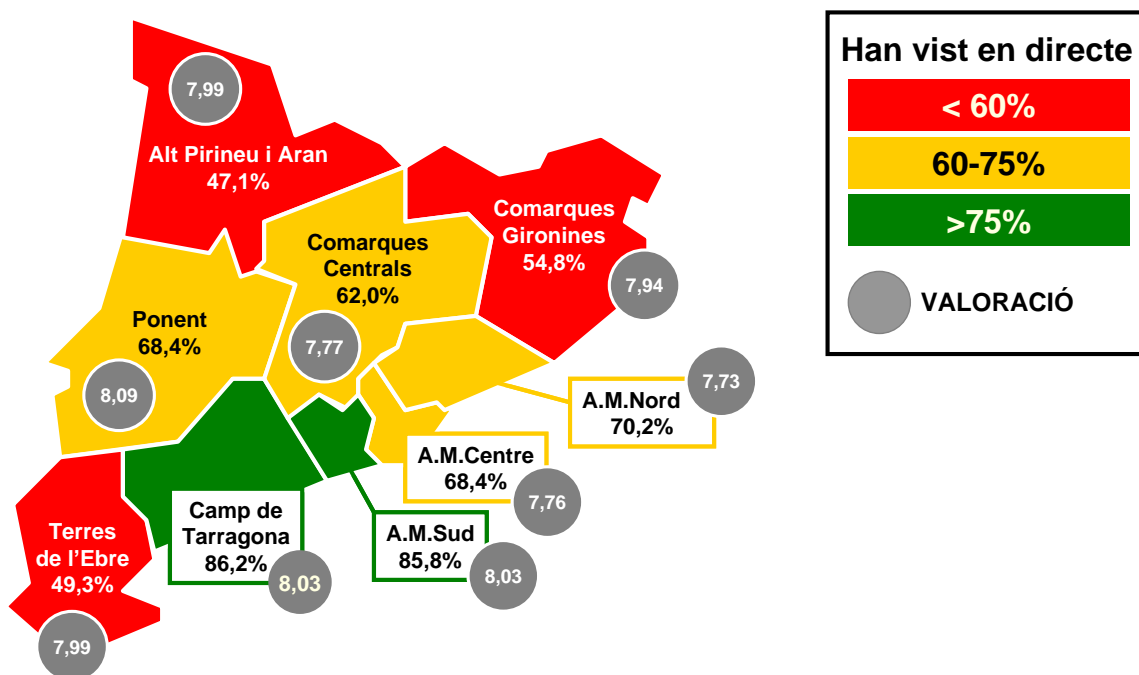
7,99

Alt Pirineu i Aran
47,1%

Comarques Gironines
54,8%

7,94

Comarques Centrals
62,0%

7,77

Ponent
68,4%

8,09

A.M.Nord
70,2%

7,73

A.M.Centre
68,4%

7,76

Camp de Tarragona
86,2%

8,03

A.M.Sud
85,8%

8,03

Terres de l'Ebre
49,3%

7,99

Han vist en directe

< 60%

60-75%

>75%

VALORACIÓ